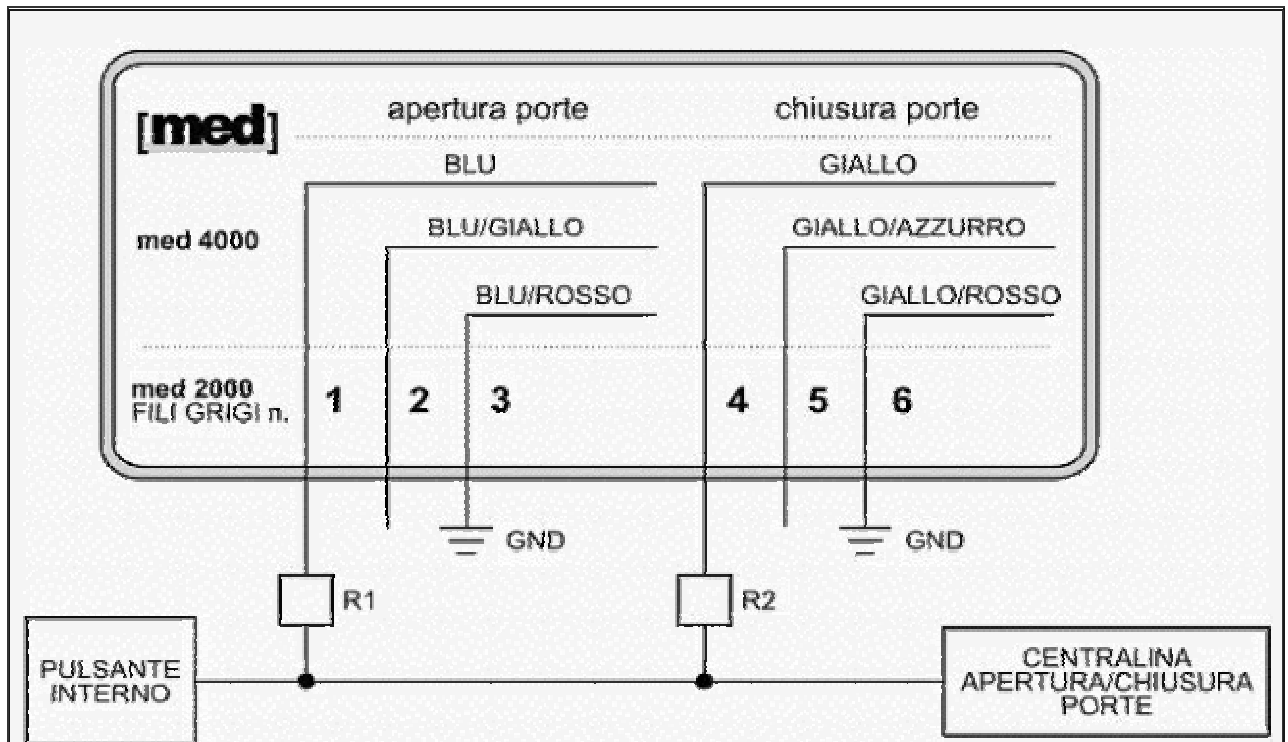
[med]

apertura porte

chiusura porte

BLU

GIALLO

med 4000

BLU/GIALLO

GIALLO/AZZURRO

BLU/ROSSO

GIALLO/ROSSO

med 2000
FILI GRIGI n.

1 2 3

4 5 6

GND

GND

R1

R2

PULSANTE INTERNO

CENTRALINA APERTURA/CHIUSURA PORTE